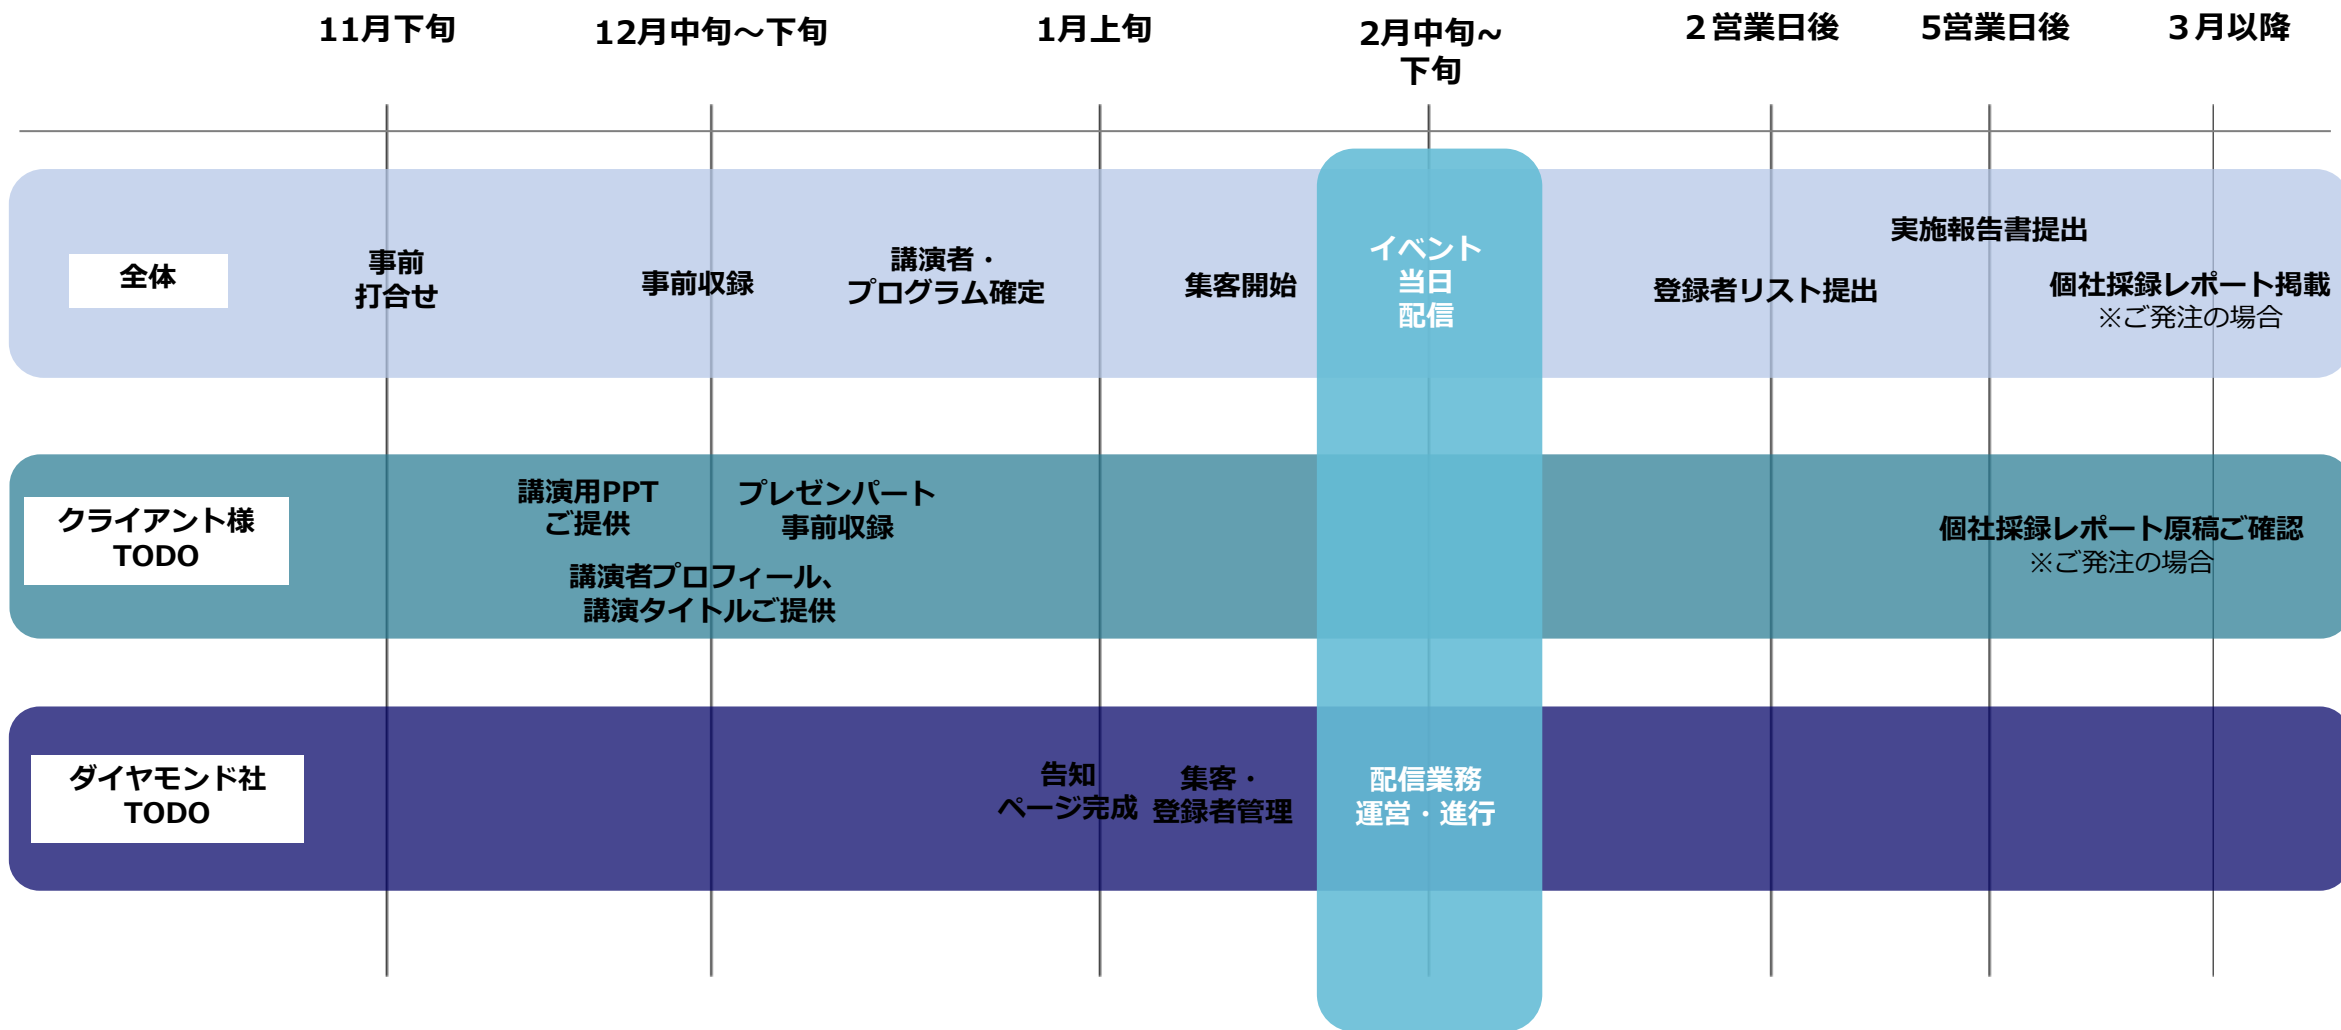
11月下旬

12月中旬～下旬

1月上旬

2月中旬～下旬

２営業日後

5営業日後

３月以降

全体

事前打合せ

事前収録

講演者・プログラム確定

集客開始

イベント当日配信

登録者リスト提出

実施報告書提出

個社採録レポート掲載
※ご発注の場合

クライアント様TODO

講演用PPTご提供

プレゼンパート事前収録

講演者プロフィール、講演タイトルご提供

個社採録レポート原稿ご確認
※ご発注の場合

ダイヤモンド社TODO

告知ページ完成

集客・登録者管理

配信業務運営・進行